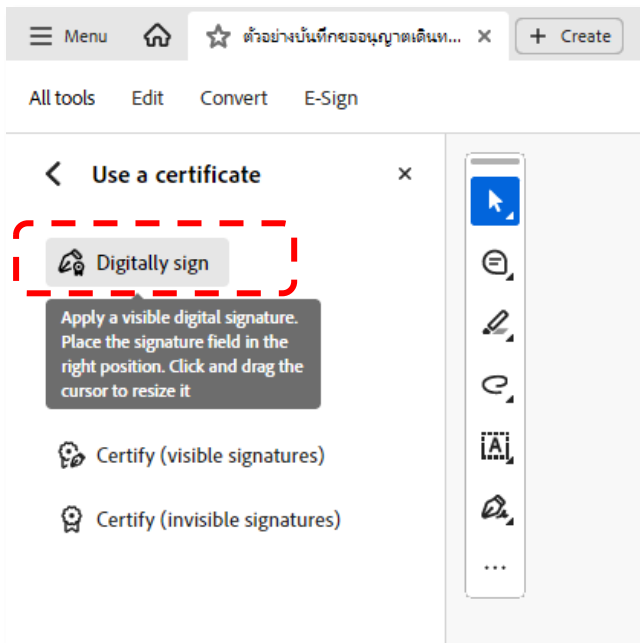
Menu

ตัวอย่างบันทึกขออนุญาตเดินท...

Create

All tools Edit Convert E-Sign

Use a certificate

Digitally sign

Apply a visible digital signature. Place the signature field in the right position. Click and drag the cursor to resize it

Certify (visible signatures)

Certify (invisible signatures)

...